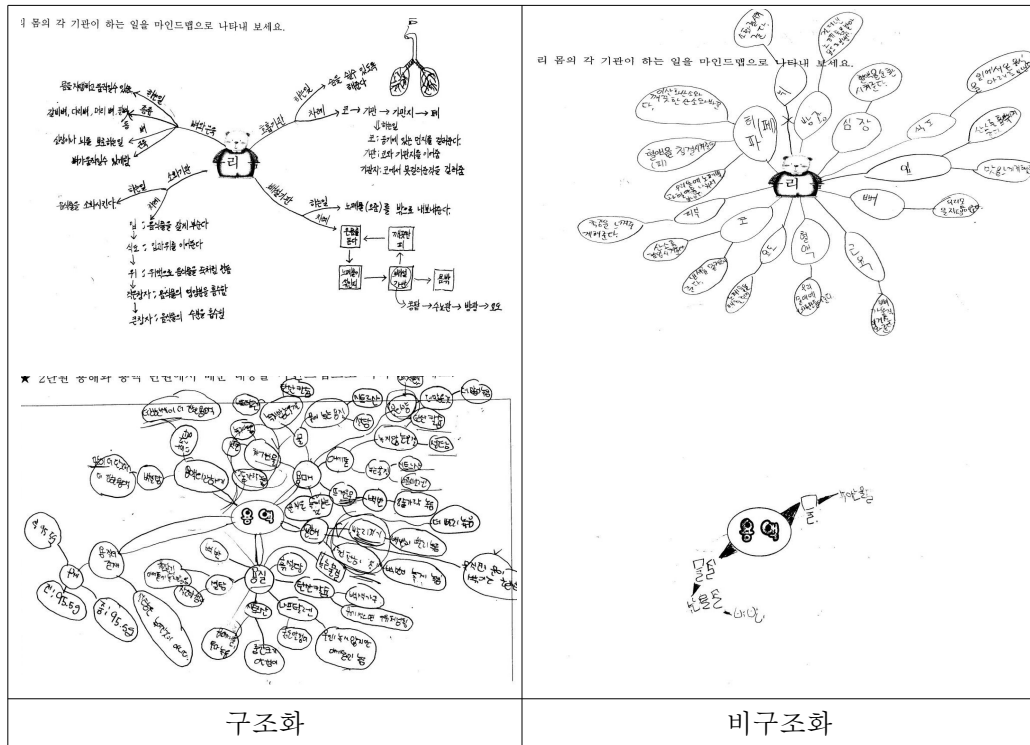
ㅣ 몸의 각 기관이 하는 일을 마인드맵으로 나타내 보세요.

리

호흡기관

하는일

숨을 쉬게 해준다

차례

코 → 기관 → 기관지 → 폐

배설기관

하는일

노폐물(오줌)을 밖으로 내보낸다.

차례

소화기관

하는일

음식물을 소화시킨다.

입 : 음식물을 잘게 부순다

식도 : 입과 위를 이어준다

위 : 위액으로 음식물을 녹여서 잘게

작은창자 : 음식물의 영양분을 흡수한

큰창자 : 음식물의 수분을 흡수함

뼈와 근육

하는일

콩팥

방광

요도

★ 2단원 용액과 용해

용액

구조화

리 몸의 각 기관이 하는 일을 마인드맵으로 나타내 보세요.

리

심장

폐

간

식도

위

배

근육

혈액

용액

물

설탕물

소금물

비커

구조화

비구조화